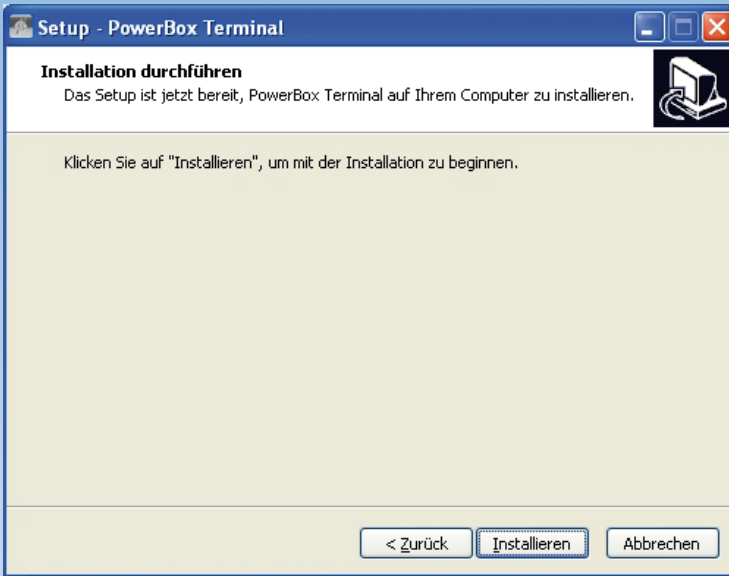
Setup - PowerBox Terminal

Installation durchführen
Das Setup ist jetzt bereit, PowerBox Terminal auf Ihrem Computer zu installieren.

Klicken Sie auf "Installieren", um mit der Installation zu beginnen.

< Zurück
Installieren
Abbrechen